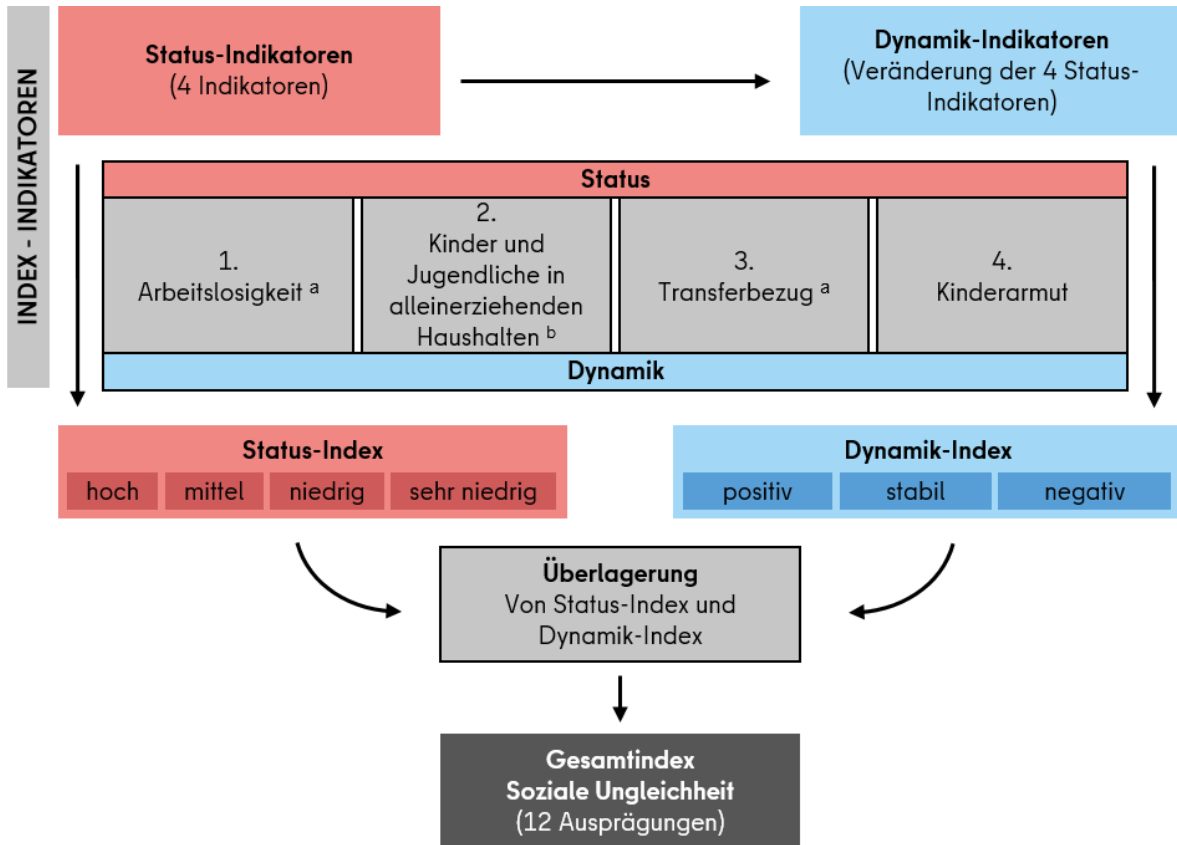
INDEX - INDIKATOREN

Status-Indikatoren
(4 Indikatoren)

Dynamik-Indikatoren
(Veränderung der 4 Status-Indikatoren)

Status

1.
Arbeitslosigkeit $^{a}$

2.
Kinder und Jugendliche in alleinerziehenden Haushalten $^{b}$

3.
Transferbezug $^{a}$

4.
Kinderarmut

Dynamik

Status-Index

| hoch | mittel | niedrig | sehr niedrig |
|---|---|---|---|

Dynamik-Index

| positiv | stabil | negativ |
|---|---|---|

Überlagerung
Von Status-Index und Dynamik-Index

Gesamtindex
Soziale Ungleichheit
(12 Ausprägungen)